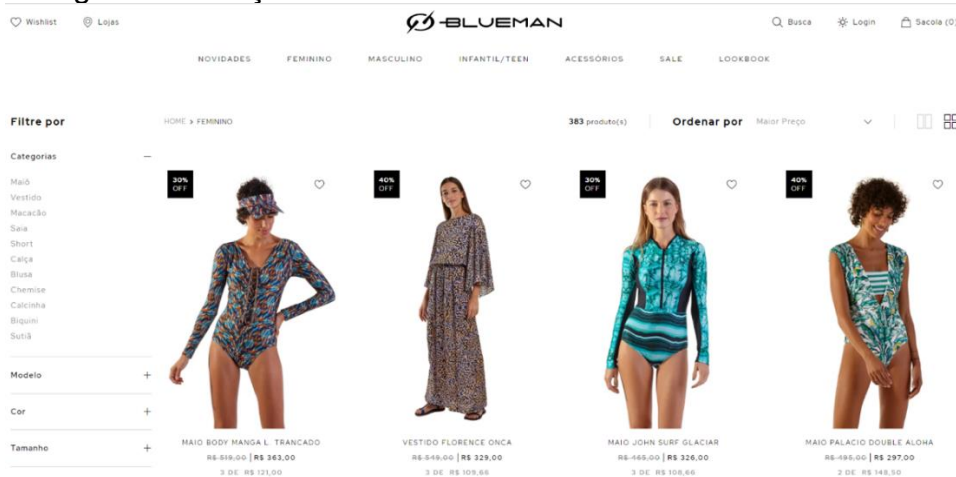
Wishlist Lojas

BLUEMAN

Busca Login Sacola (0)

NOVIDADES FEMININO MASCULINO INFANTIL/TEEN ACESSÓRIOS SALE LOOKBOOK

Filtre por

HOME > FEMININO

383 produto(s)

Ordenar por Maior Preço

Categorias –

Maiô
Vestido
Macacão
Saia
Short
Calça
Blusa
Chemise
Calcinha
Biquini
Sutiã

Modelo +

Cor +

Tamanho +

30% OFF

MAIO BODY MANGA L. TRANCADO
R$ 519,00 | R$ 363,00
3 DE R$ 121,00

40% OFF

VESTIDO FLORENCE ONCA
R$ 549,00 | R$ 329,00
3 DE R$ 109,66

30% OFF

MAIO JOHN SURF GLACIAR
R$ 465,00 | R$ 326,00
3 DE R$ 108,66

40% OFF

MAIO PALACIO DOUBLE ALOHA
R$ 495,00 | R$ 297,00
2 DE R$ 148,50